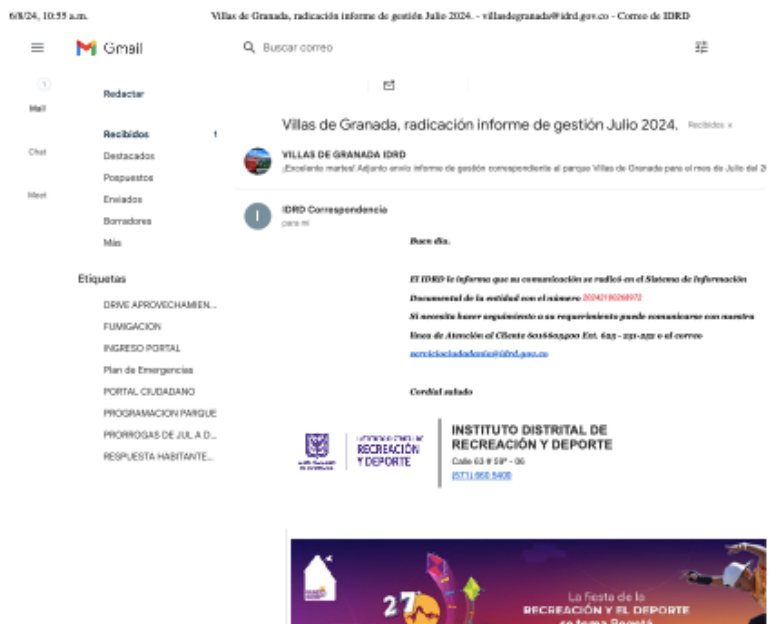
6/8/24, 10:55 a.m. Villas de Granada, radicación informe de gestión Julio 2024. - villasdegranada@idrd.gov.co - Correo de IDRD

Gmail

Buscar correo

Mail

Chat

Meet

Redactar

Recibidos 1

Destacados

Pospuestos

Enviados

Borradores

Más

Etiquetas

DRIVE APROVECHAMIEN...

FUMIGACION

INGRESO PORTAL

Plan de Emergencias

PORTAL CIUDADANO

PROGRAMACION PARQUE

PRORROGAS DE JUL A D...

RESPUESTA HABITANTE...

Villas de Granada, radicación informe de gestión Julio 2024. Recibidos ×

VILLAS DE GRANADA IDRD

¡Excelente martes! Adjunto envío informe de gestión correspondiente al parque Villas de Granada para el mes de Julio del 2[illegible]

IDRD Correspondencia

para mí

Buen día.

El IDRD le informa que su comunicación se radicó en el Sistema de Información Documental de la entidad con el número 20242100268972

Si necesita hacer seguimiento a su requerimiento puede comunicarse con nuestra línea de Atención al Cliente 6016605400 Ext. 621 - 231-232 o al correo servicio­ciudadania@idrd.gov.co

Cordial saludo

RECREACIÓN Y DEPORTE

INSTITUTO DISTRITAL DE RECREACIÓN Y DEPORTE

Calle 63 # 59º - 06

(571) 660 5400

27

La fiesta de la RECREACIÓN Y EL DEPORTE se toma Bogotá